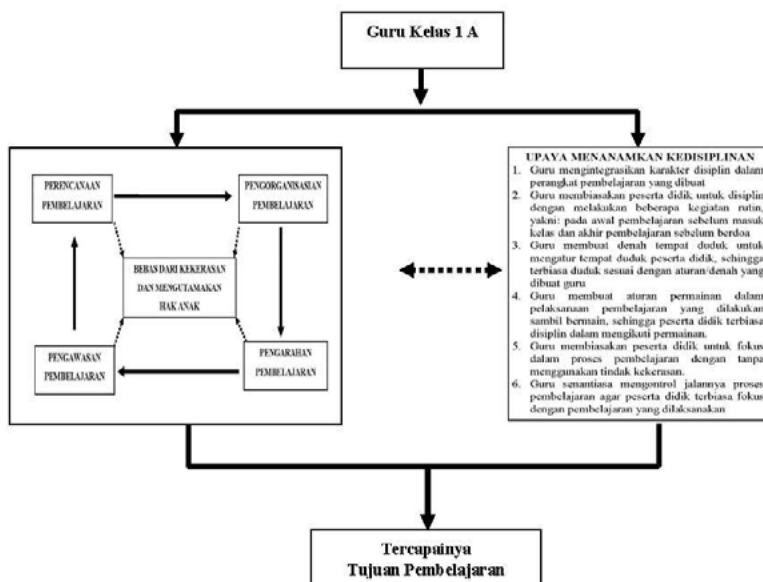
Guru Kelas 1 A

PERENCANAAN PEMBELAJARAN

PENGORGANISASIAN PEMBELAJARAN

BEBAS DARI KEKERASAN DAN MENGUTAMAKAN HAK ANAK

PENGAWASAN PEMBELAJARAN

PENGARAHAN PEMBELAJARAN

UPAYA MENANAMKAN KEDISIPLINAN
1. Guru mengintegrasikan karakter disiplin dalam perangkat pembelajaran yang dibuat
2. Guru membiasakan peserta didik untuk disiplin dengan melakukan beberapa kegiatan rutin, yakni: pada awal pembelajaran sebelum masuk kelas dan akhir pembelajaran sebelum berdoa
3. Guru membuat denah tempat duduk untuk mengatur tempat duduk peserta didik, sehingga terbiasa duduk sesuai dengan aturan/denah yang dibuat guru
4. Guru membuat aturan permainan dalam pelaksanaan pembelajaran yang dilakukan sambil bermain, sehingga peserta didik terbiasa disiplin dalam mengikuti permainan.
5. Guru membiasakan peserta didik untuk fokus dalam proses pembelajaran dengan tanpa menggunakan tindak kekerasan.
6. Guru senantiasa mengontrol jalannya proses pembelajaran agar peserta didik terbiasa fokus dengan pembelajaran yang dilaksanakan

Tercapainya Tujuan Pembelajaran